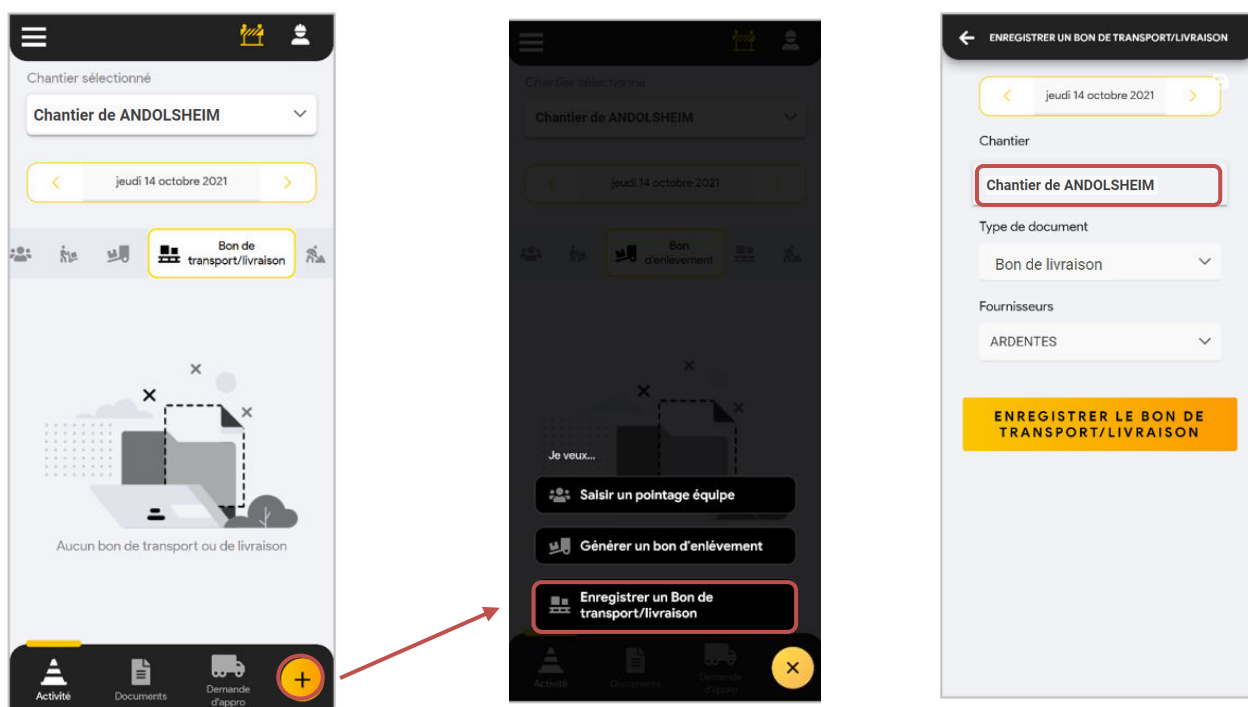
Chantier sélectionné

Chantier de ANDOLSHEIM

jeudi 14 octobre 2021

Bon de transport/livraison

Aucun bon de transport ou de livraison

Activité

Documents

Demande d'appro

Chantier sélectionné

Chantier de ANDOLSHEIM

jeudi 14 octobre 2021

Bon d'enlèvement

Je veux...

Saisir un pointage équipe

Générer un bon d'enlèvement

Enregistrer un Bon de transport/livraison

Activité

Documents

Demande d'appro

ENREGISTRER UN BON DE TRANSPORT/LIVRAISON

jeudi 14 octobre 2021

Chantier

Chantier de ANDOLSHEIM

Type de document

Bon de livraison

Fournisseurs

ARDENTES

ENREGISTRER LE BON DE TRANSPORT/LIVRAISON